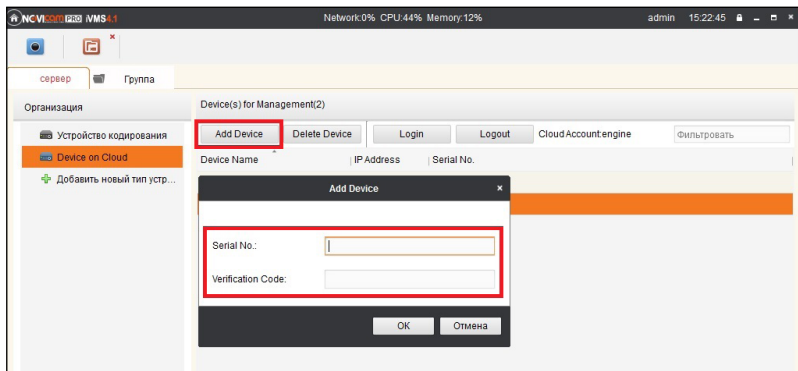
NOVIcam PRO iVMS4.1

Network:0% CPU:44% Memory:12%

admin 15:22:45

сервер Группа

Организация

Устройство кодирования

Device on Cloud

Добавить новый тип устр...

Device(s) for Management(2)

Add Device Delete Device Login Logout Cloud Account:engine Фильтровать

Device Name IP Address Serial No.

Add Device

Serial No.:

Verification Code:

OK Отмена